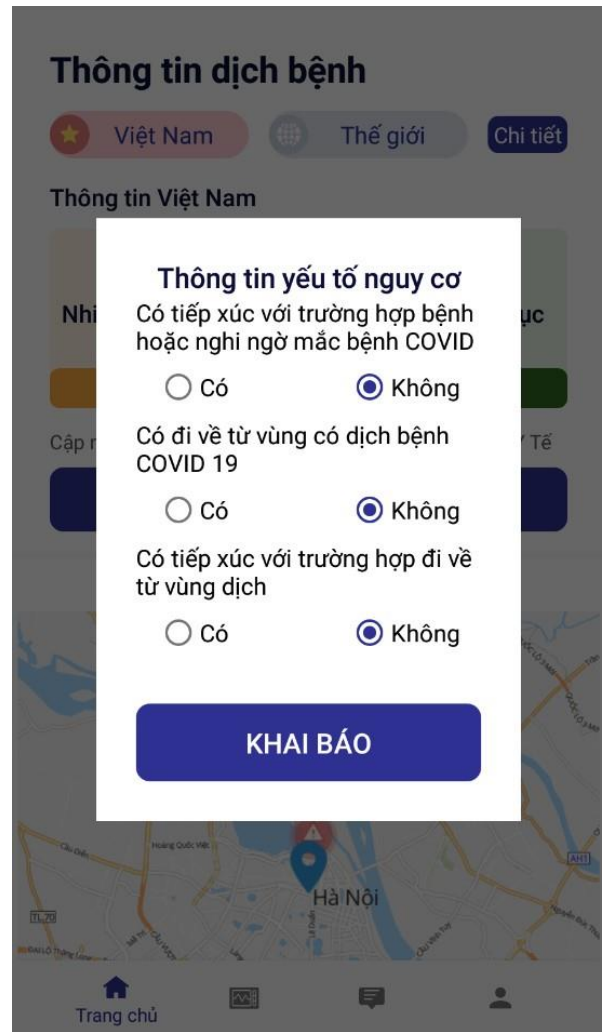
Thông tin dịch bệnh

Việt Nam

Thế giới

Chi tiết

Thông tin Việt Nam

Nhi

ục

Cập n

Tế

Thông tin yếu tố nguy cơ

Có tiếp xúc với trường hợp bệnh hoặc nghi ngờ mắc bệnh COVID

Có

Không

Có đi về từ vùng có dịch bệnh COVID 19

Có

Không

Có tiếp xúc với trường hợp đi về từ vùng dịch

Có

Không

KHAI BÁO

Hà Nội

AH1

Trang chủ